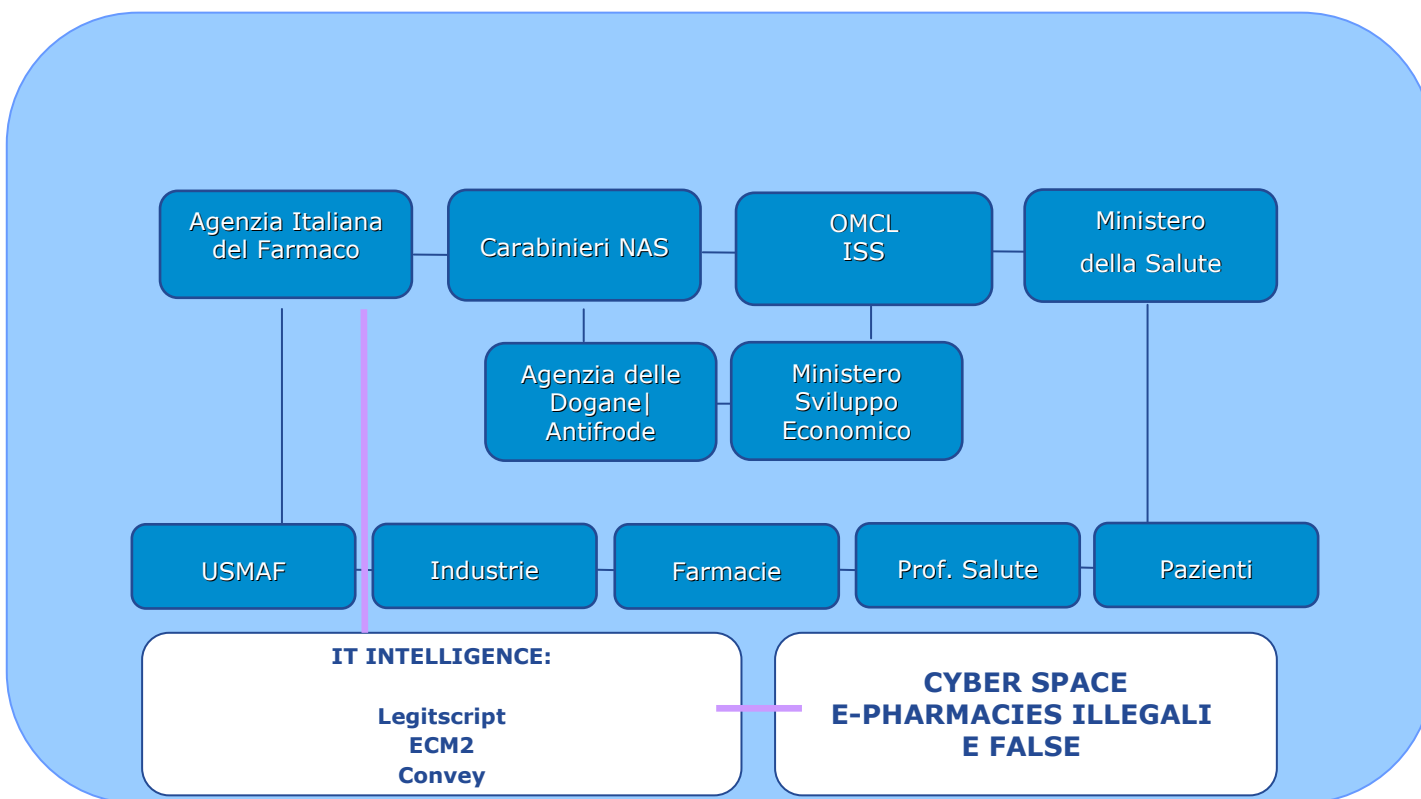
Agenzia Italiana del Farmaco

Carabinieri NAS

OMCL
ISS

Ministero
della Salute

Agenzia delle Dogane|
Antifrode

Ministero
Sviluppo
Economico

USMAF

Industrie

Farmacie

Prof. Salute

Pazienti

IT INTELLIGENCE:

Legitscript
ECM2
Convey

CYBER SPACE
E-PHARMACIES ILLEGALI
E FALSE